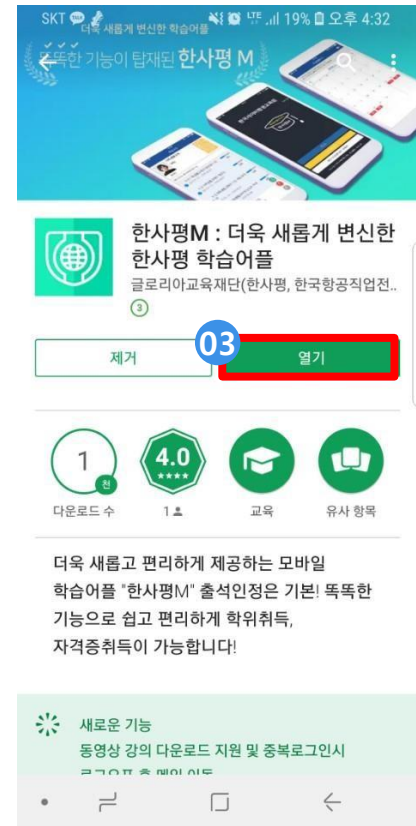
SKT 더욱 새롭게 변신한 학습어플 LTE 19% 오후 4:32

똑똑한 기능이 탑재된 한사평 M

한사평M : 더욱 새롭게 변신한 한사평 학습어플

글로리아교육재단(한사평, 한국항공직업전..

③

제거

03

열기

1 천

다운로드 수

4.0 ★★★★

1

교육

유사 항목

더욱 새롭고 편리하게 제공하는 모바일 학습어플 "한사평M" 출석인정은 기본! 똑똑한 기능으로 쉽고 편리하게 학위취득, 자격증취득이 가능합니다!

새로운 기능

동영상 강의 다운로드 지원 및 중복로그인시

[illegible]